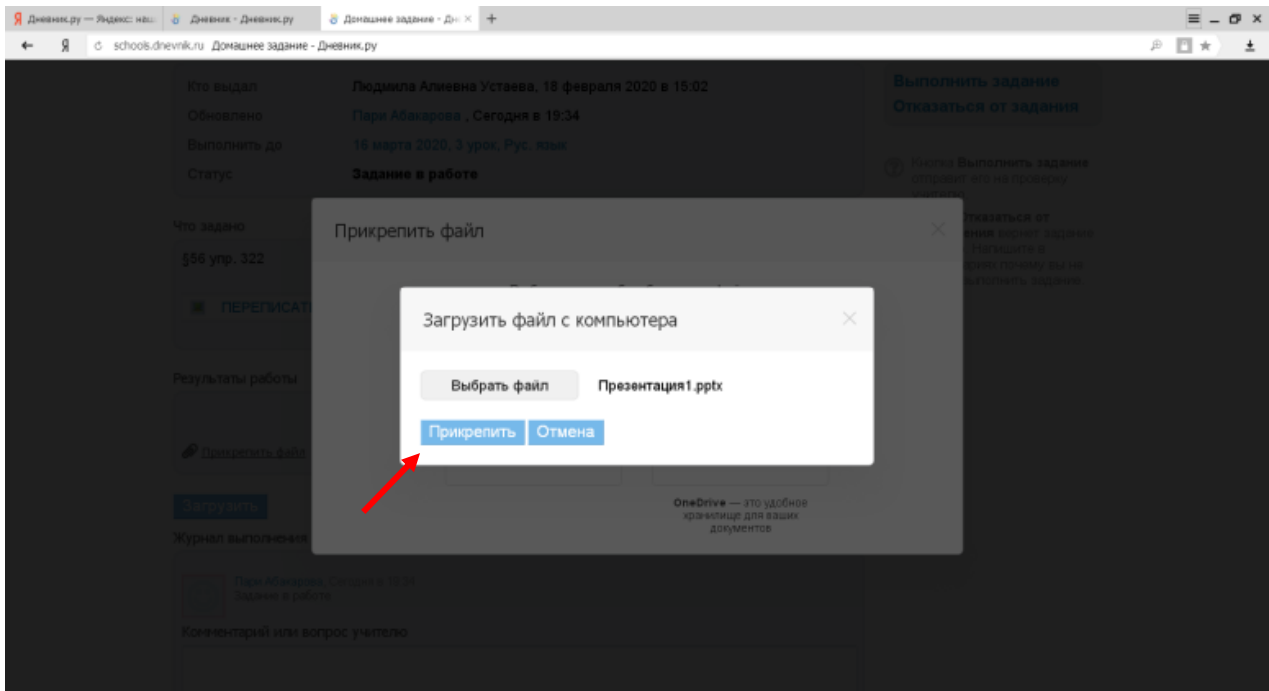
Я Дневник.ру — Яндекс: наш | Дневник - Дневник.ру | Домашнее задание - Дн ×  +

schools.dnevnik.ru  Домашнее задание - Дневник.ру

Кто выдал  Людмила Алиевна Устаева, 18 февраля 2020 в 15:02

Обновлено  Пари Абакарова , Сегодня в 19:34

Выполнить до  16 марта 2020, 3 урок, Рус. язык

Статус  Задание в работе

Выполнить задание
Отказаться от задания

Кнопка Выполнить задание отправит его на проверку учителю

Отказаться от задания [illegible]

Что задано
§56 упр. 322

ПЕРЕПИСАТ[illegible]

Результаты работы

Прикрепить файл

Загрузить

Журнал выполнения

Пари Абакарова, Сегодня 19:34
Задание в работе

Комментарий или вопрос учителю

Прикрепить файл

Загрузить файл с компьютера

Выбрать файл  Презентация1.pptx

Прикрепить  Отмена

OneDrive — это удобное хранилище для ваших документов